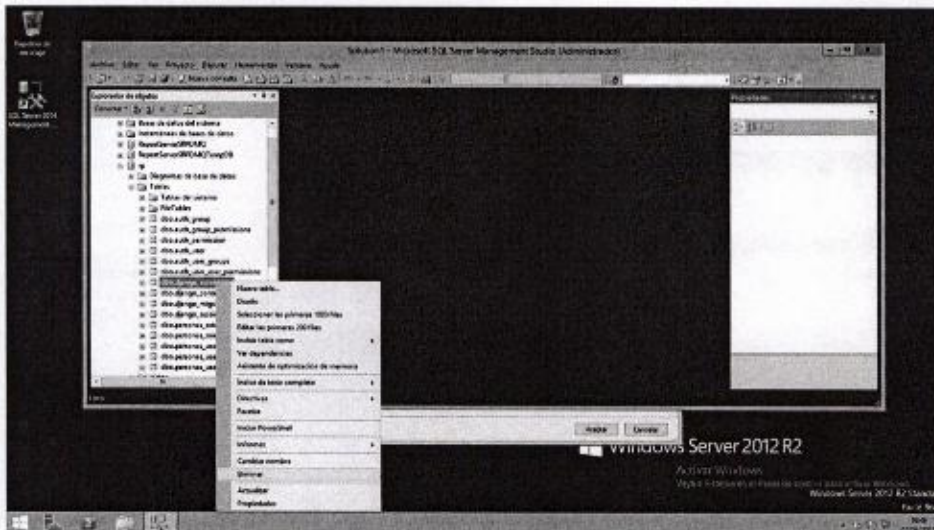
Papelera de reciclaje

SQL Server 2014 Management...

Solution1 - Microsoft SQL Server Management Studio (Administrador)

Archivo Editar Ver Proyecto Depurar Herramientas Ventana Ayuda

Nueva consulta

Explorador de objetos

Conectar

Bases de datos del sistema
Instantáneas de bases de datos
ReportServer$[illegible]
ReportServer$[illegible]TempDB
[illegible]
Diagramas de base de datos
Tablas
Tablas del sistema
FileTables
dbo.auth_group
dbo.auth_group_permissions
dbo.auth_permission
dbo.auth_user
dbo.auth_user_groups
dbo.auth_user_user_permissions
dbo.django_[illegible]
dbo.django_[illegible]
dbo.django_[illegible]
dbo.django_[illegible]
dbo.personas_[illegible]
dbo.personas_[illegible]
dbo.personas_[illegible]
dbo.personas_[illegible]
dbo.personas_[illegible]

Listo

Nueva tabla...
Diseño
Seleccionar las primeras 1000 filas
Editar las primeras 200 filas
Incluir tabla como
Ver dependencias
Asistente de optimización de memoria
Índice de texto completo
Directivas
Facetas
Iniciar PowerShell
Informes
Cambiar nombre
Eliminar
Actualizar
Propiedades

Aceptar Cancelar

Propiedades

Windows Server 2012 R2

Activar Windows
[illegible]
Windows Server 2012 R2 Standard
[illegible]